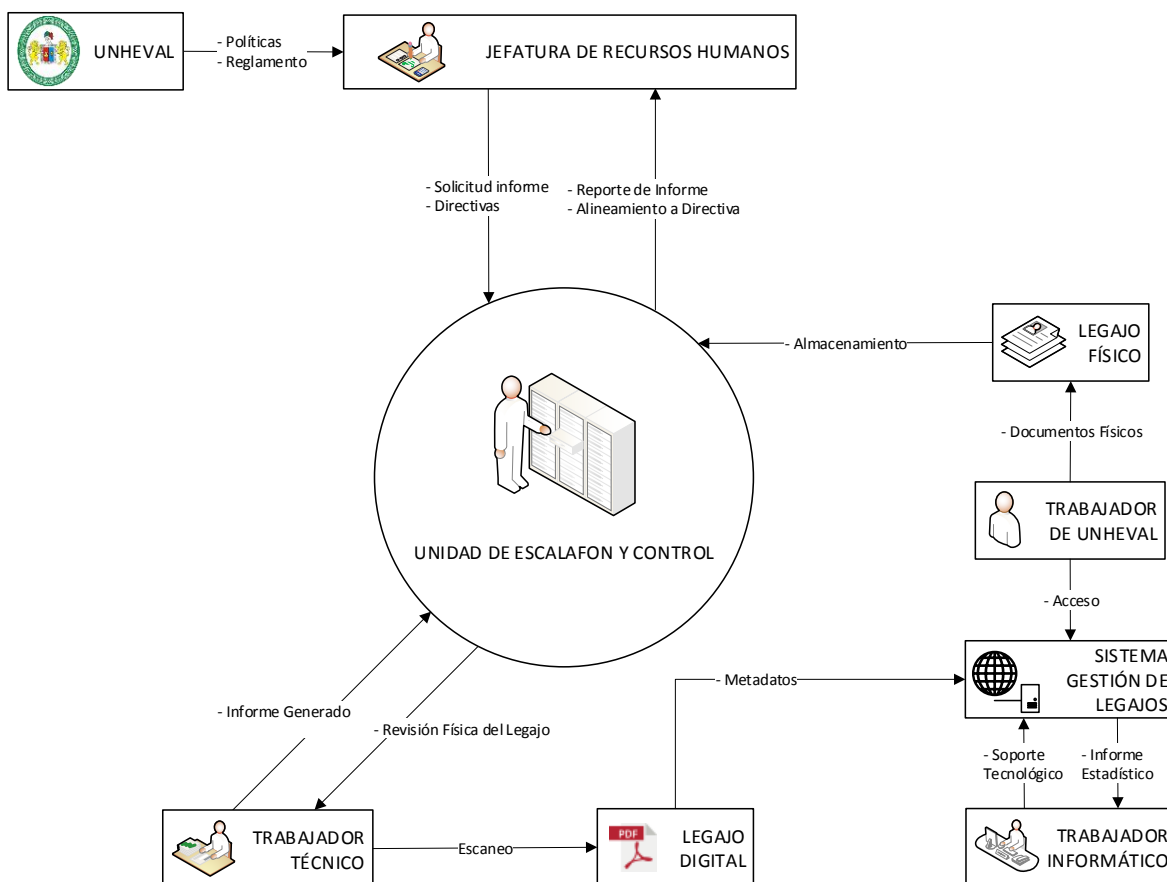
UNHEVAL

- Políticas
- Reglamento

JEFATURA DE RECURSOS HUMANOS

- Solicitud informe
- Directivas

- Reporte de Informe
- Alineamiento a Directiva

- Almacenamiento

LEGAJO FÍSICO

- Documentos Físicos

TRABAJADOR DE UNHEVAL

- Acceso

UNIDAD DE ESCALAFON Y CONTROL

SISTEMA GESTIÓN DE LEGAJOS

- Metadatos

- Informe Generado

- Revisión Física del Legajo

- Soporte Tecnológico

- Informe Estadístico

TRABAJADOR TÉCNICO

Escaneo

PDF

LEGAJO DIGITAL

TRABAJADOR INFORMÁTICO